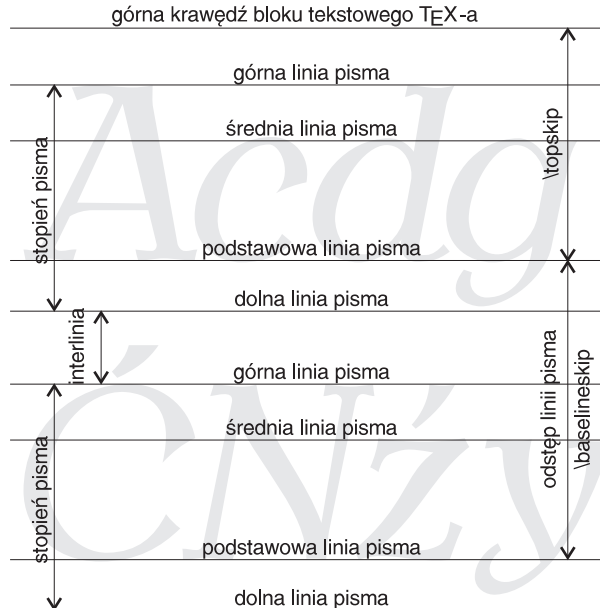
górna krawędź bloku tekstowego TEX-a

górna linia pisma

średnia linia pisma

\topskip

stopień pisma

podstawowa linia pisma

dolna linia pisma

interlinia

górna linia pisma

odstęp linii pisma

\baselineskip

średnia linia pisma

stopień pisma

podstawowa linia pisma

dolna linia pisma

Acdg

ĆNźy